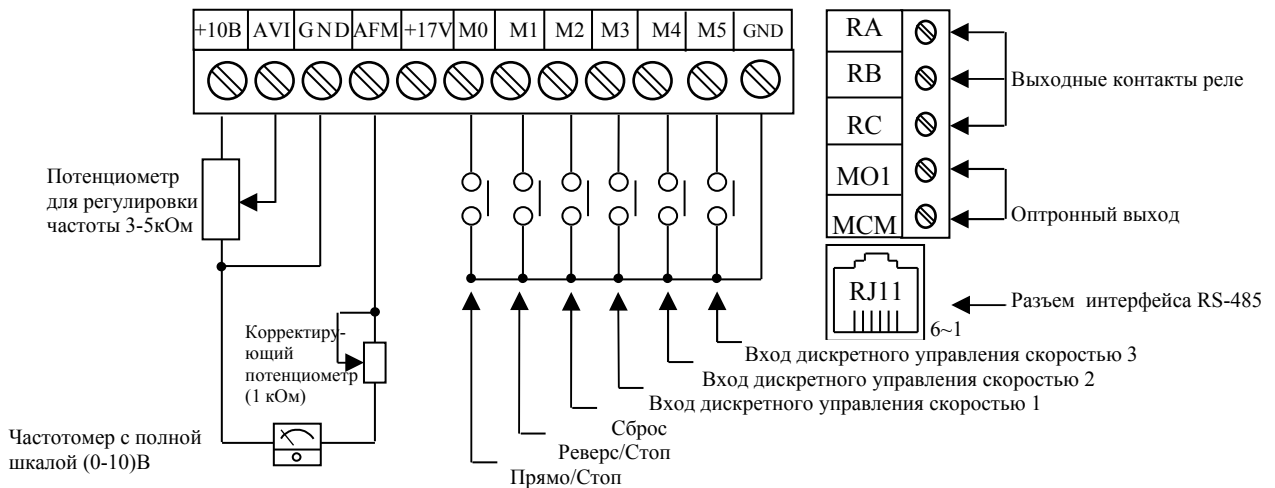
+10В AVI GND AFM +17V M0 M1 M2 M3 M4 M5 GND

RA
RB
RC
MO1
MCM

Выходные контакты реле

Оптронный выход

Потенциометр для регулировки частоты 3-5кОм

RJ11

6~1

Разъем интерфейса RS-485

Корректирующий потенциометр (1 кОм)

Вход дискретного управления скоростью 3
Вход дискретного управления скоростью 2
Вход дискретного управления скоростью 1
Сброс
Реверс/Стоп
Прямо/Стоп

Частотомер с полной шкалой (0-10)В